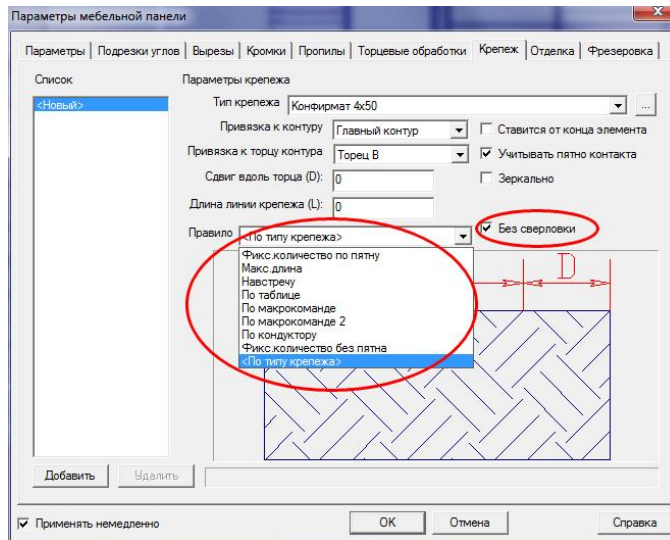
Параметры мебельной панели

Параметры | Подрезки углов | Вырезы | Кромки | Пропилы | Торцевые обработки | Крепеж | Отделка | Фрезеровка

Список

<Новый>

Параметры крепежа

Тип крепежа Конфирмат 4x50 ...

Привязка к контуру Главный контур

Ставится от конца элемента

Привязка к торцу контура Торец В

Учитывать пятно контакта

Сдвиг вдоль торца (D): 0

Зеркально

Длина линии крепежа (L): 0

Без сверловки

Правило <По типу крепежа>

Фикс.количество по пятну
Макс.длина
Навстречу
По таблице
По макрокоманде
По макрокоманде 2
По кондуктору
Фикс.количество без пятна
<По типу крепежа>

D

Добавить Удалить

Применять немедленно

OK Отмена Справка